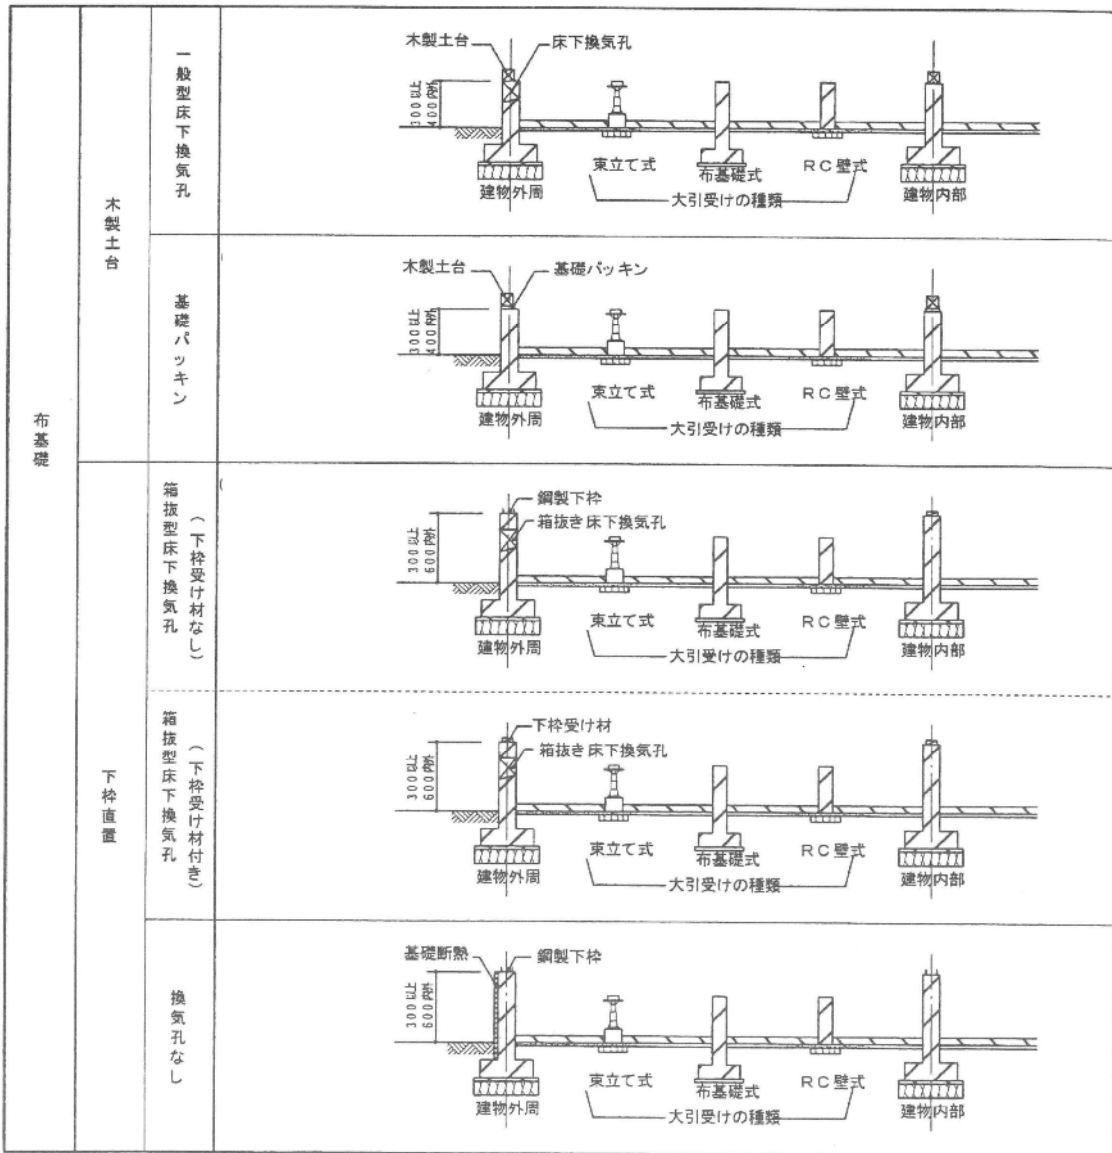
| 布基礎 | 木製土台 | 一般型床下換気孔 | 木製土台 床下換気孔 300以上 400内外 東立て式 布基礎式 RC壁式 建物外周 大引受けの種類 建物内部 |
|---|---|---|---|
| | | 基礎パッキン | 木製土台 基礎パッキン 300以上 400内外 東立て式 布基礎式 RC壁式 建物外周 大引受けの種類 建物内部 |
| | 下枠直置 | 箱抜型床下換気孔（下枠受け材なし） | 鋼製下枠 箱抜き床下換気孔 300以上 600内外 東立て式 布基礎式 RC壁式 建物外周 大引受けの種類 建物内部 |
| | | 箱抜型床下換気孔（下枠受け材付き） | 下枠受け材 箱抜き床下換気孔 300以上 600内外 東立て式 布基礎式 RC壁式 建物外周 大引受けの種類 建物内部 |
| | | 換気孔なし | 基礎断熱 鋼製下枠 300以上 600内外 東立て式 布基礎式 RC壁式 建物外周 大引受けの種類 建物内部 |